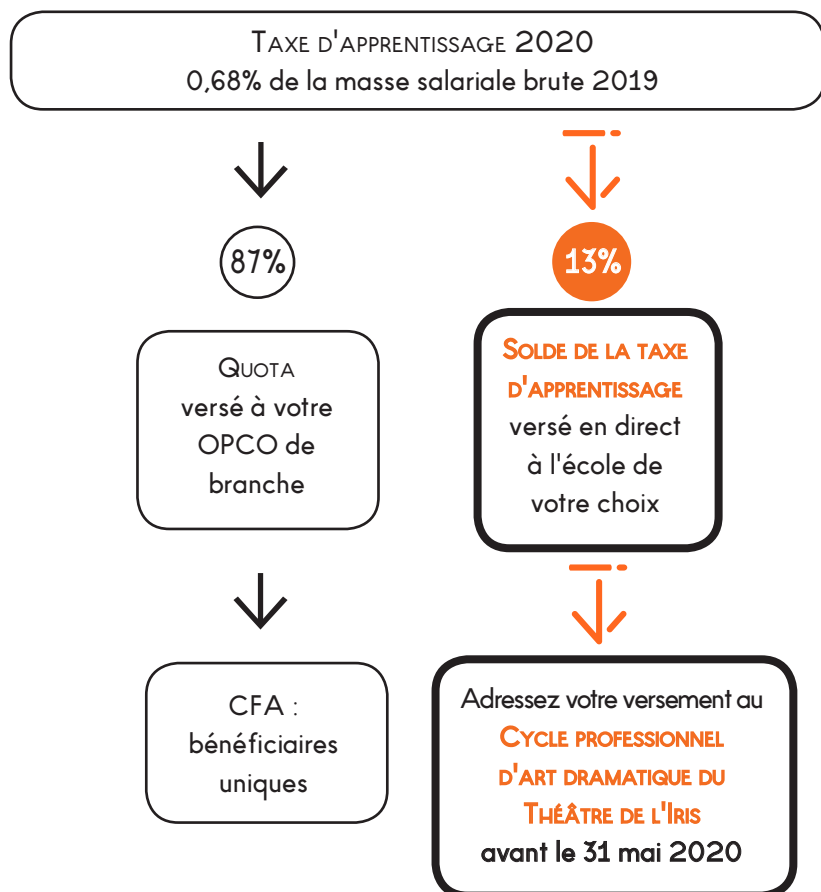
Taxe d'apprentissage 2020
0,68% de la masse salariale brute 2019

87%

Quota
versé à votre OPCO de branche

CFA :
bénéficiaires uniques

13%

Solde de la taxe d'apprentissage
versé en direct à l'école de votre choix

Adressez votre versement au
Cycle professionnel d'art dramatique du Théâtre de l'Iris
avant le 31 mai 2020